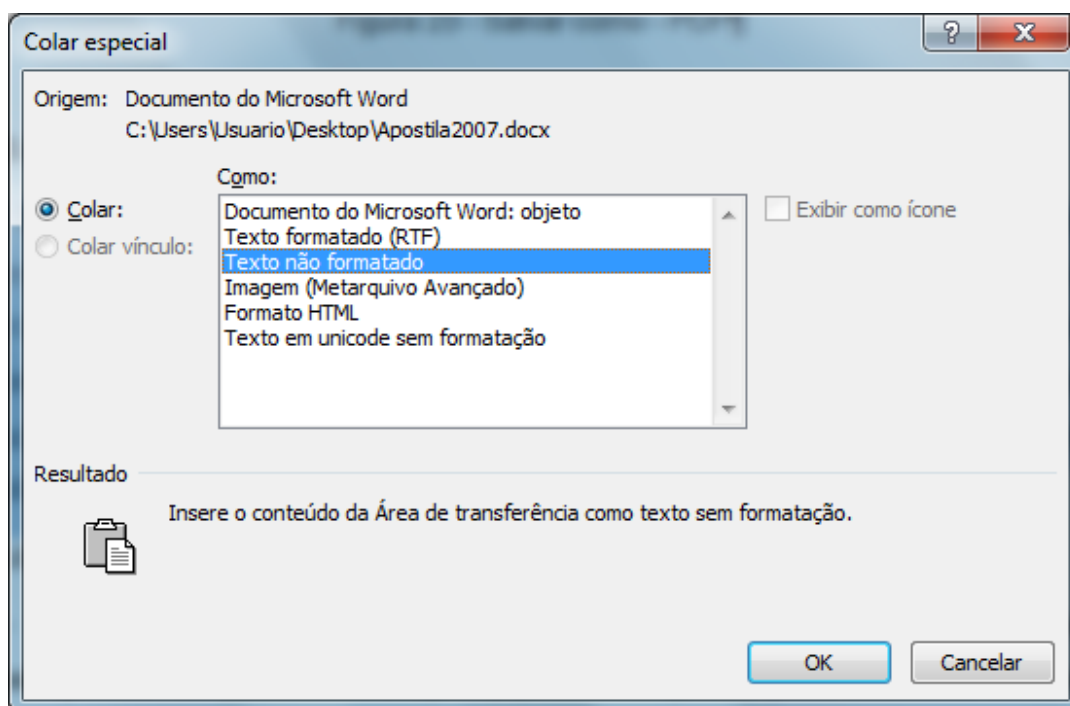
Colar especial

?

X

Origem: Documento do Microsoft Word
C:\Users\Usuario\Desktop\Apostila2007.docx

Como:

Colar:

Colar vínculo:

Documento do Microsoft Word: objeto
Texto formatado (RTF)
Texto não formatado
Imagem (Metarquivo Avançado)
Formato HTML
Texto em unicode sem formatação

Exibir como ícone

Resultado

Insere o conteúdo da Área de transferência como texto sem formatação.

OK

Cancelar